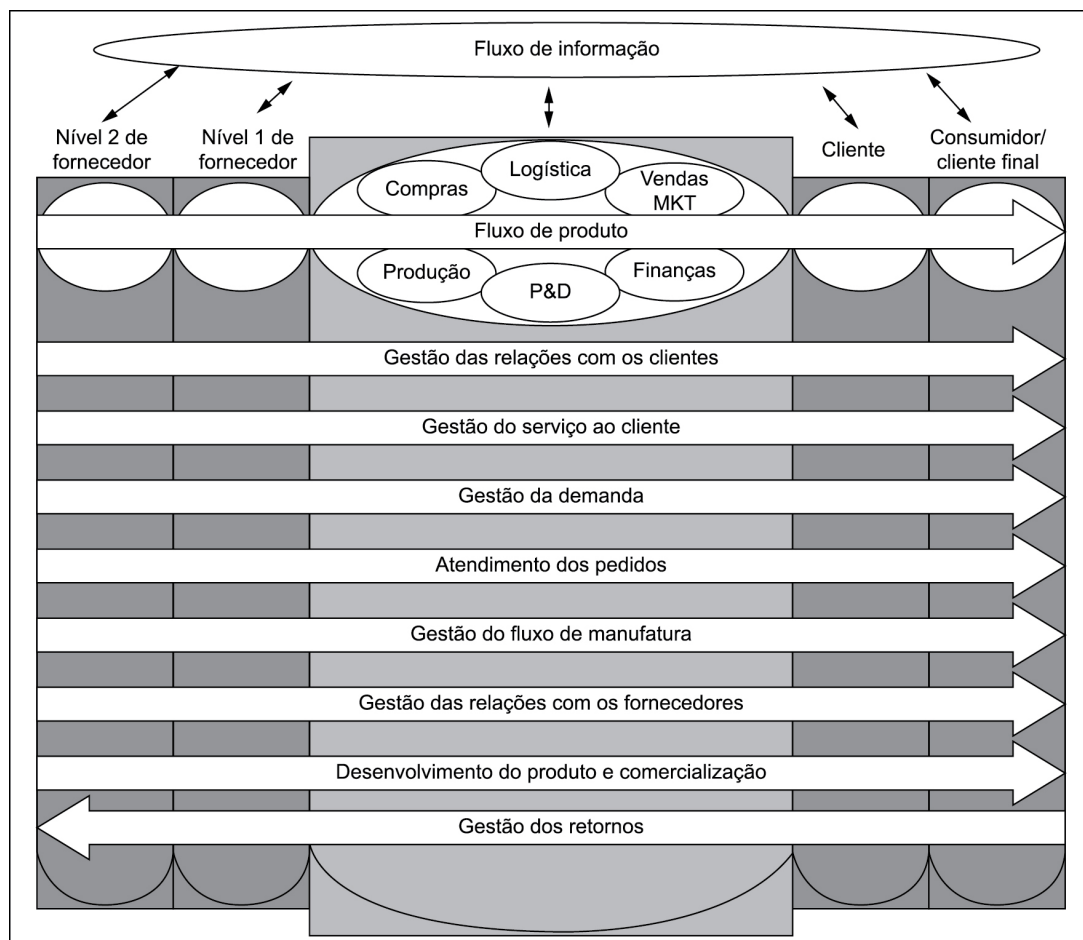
Fluxo de informação

Nível 2 de fornecedor

Nível 1 de fornecedor

Logística

Compras

Vendas MKT

Cliente

Consumidor/ cliente final

Fluxo de produto

Produção

P&D

Finanças

Gestão das relações com os clientes

Gestão do serviço ao cliente

Gestão da demanda

Atendimento dos pedidos

Gestão do fluxo de manufatura

Gestão das relações com os fornecedores

Desenvolvimento do produto e comercialização

Gestão dos retornos